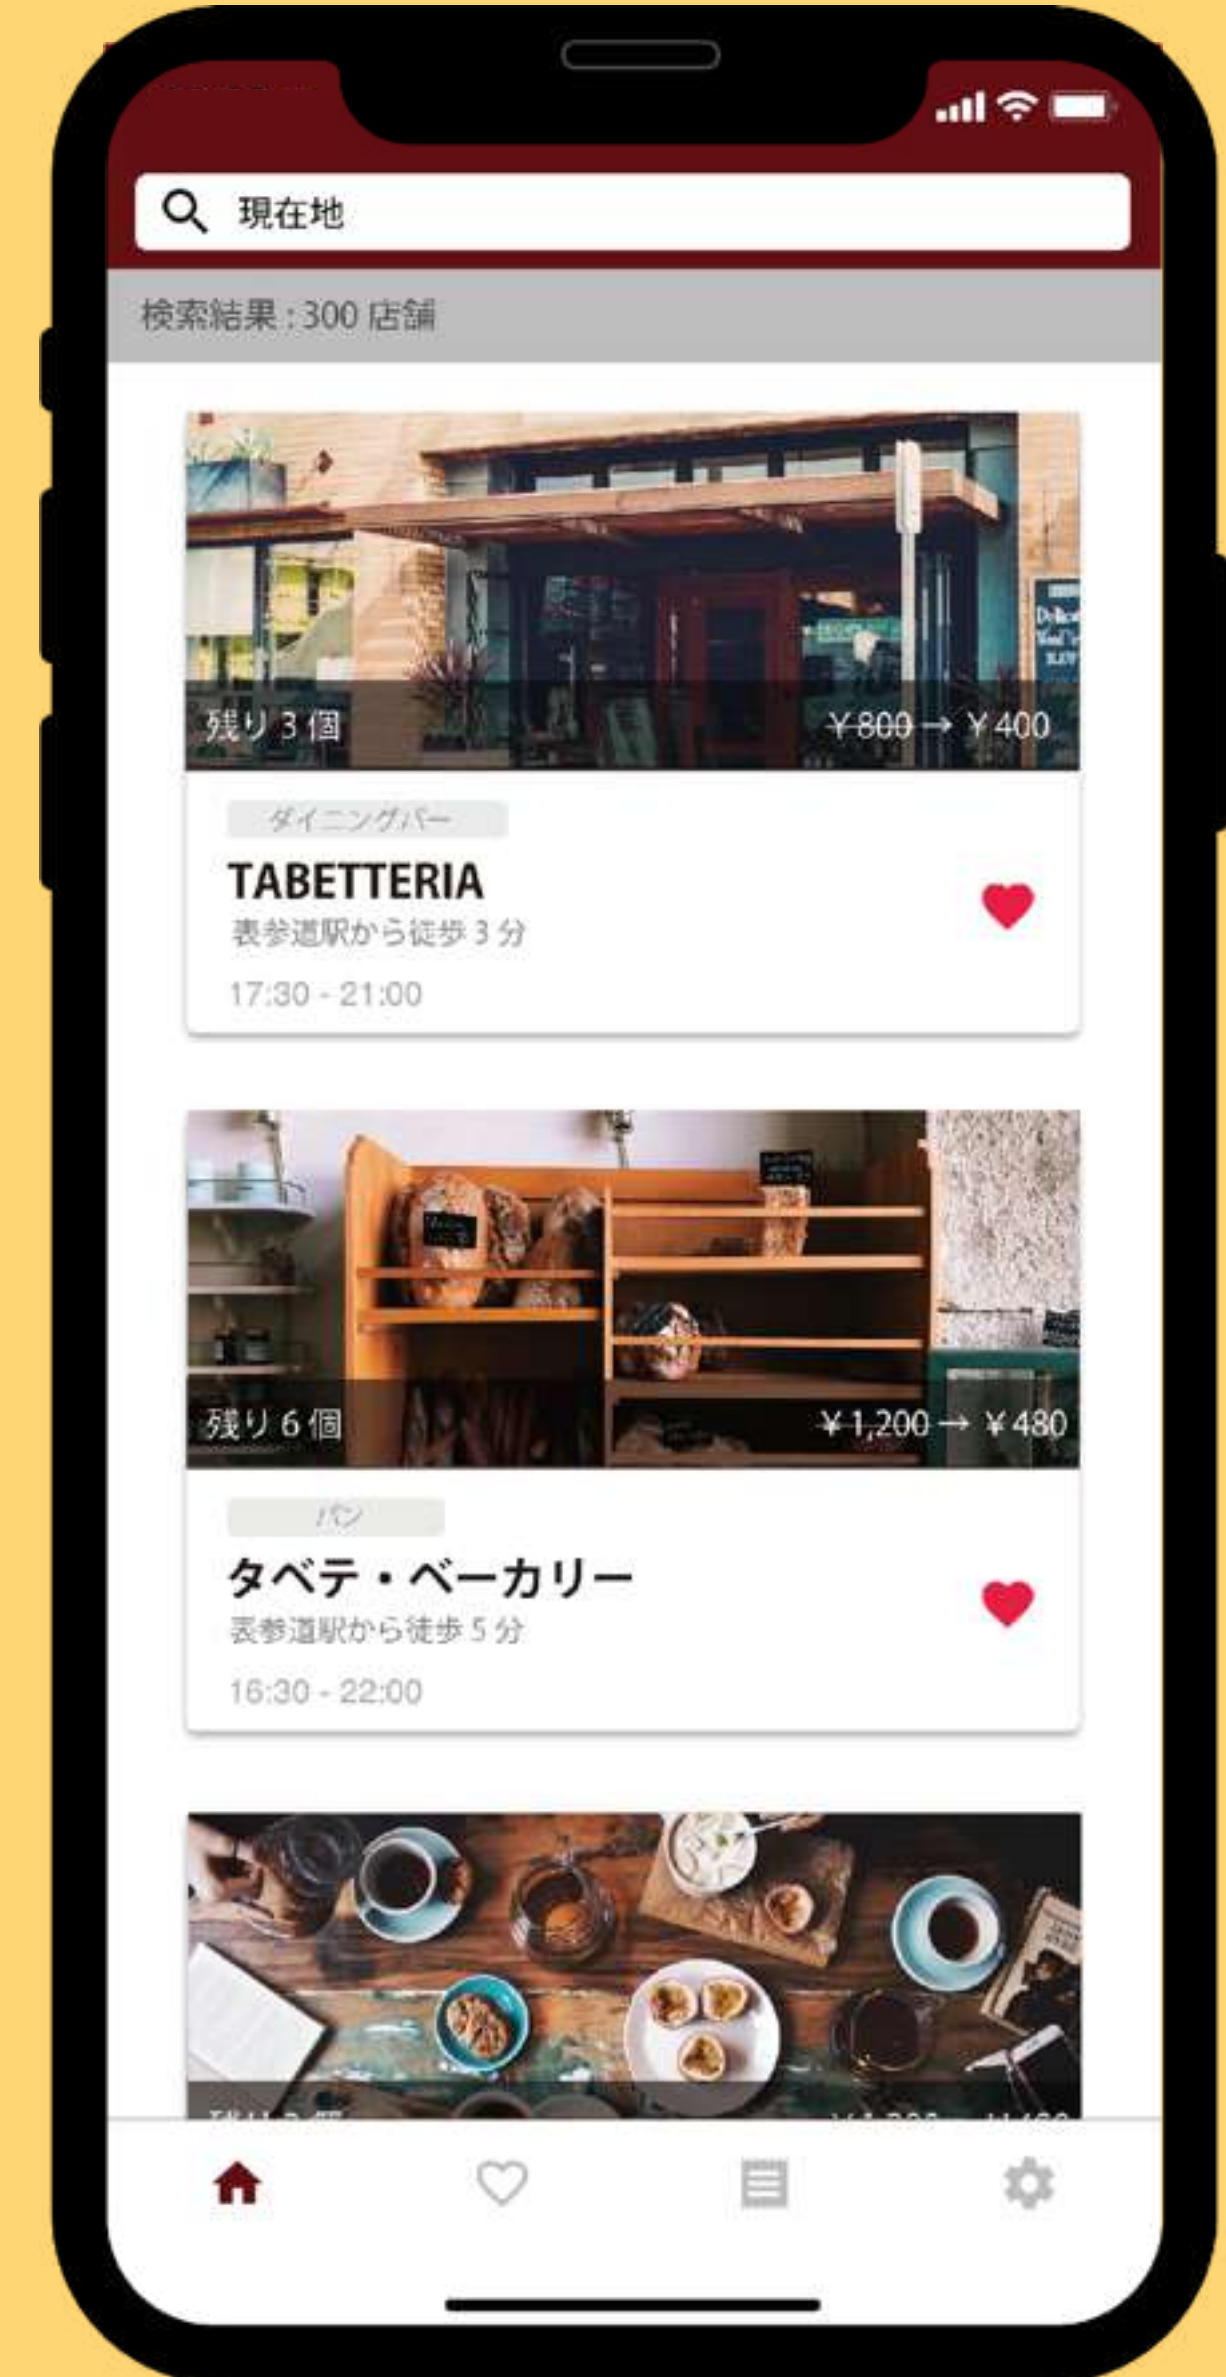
現在地

検索結果：300 店舗

残り 3 個　¥800 → ¥400

ダイニングバー

TABETTERIA

表参道駅から徒歩 3 分

17:30 - 21:00

残り 6 個　¥1,200 → ¥480

パン

タベテ・ベーカリー

表参道駅から徒歩 5 分

16:30 - 22:00

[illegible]